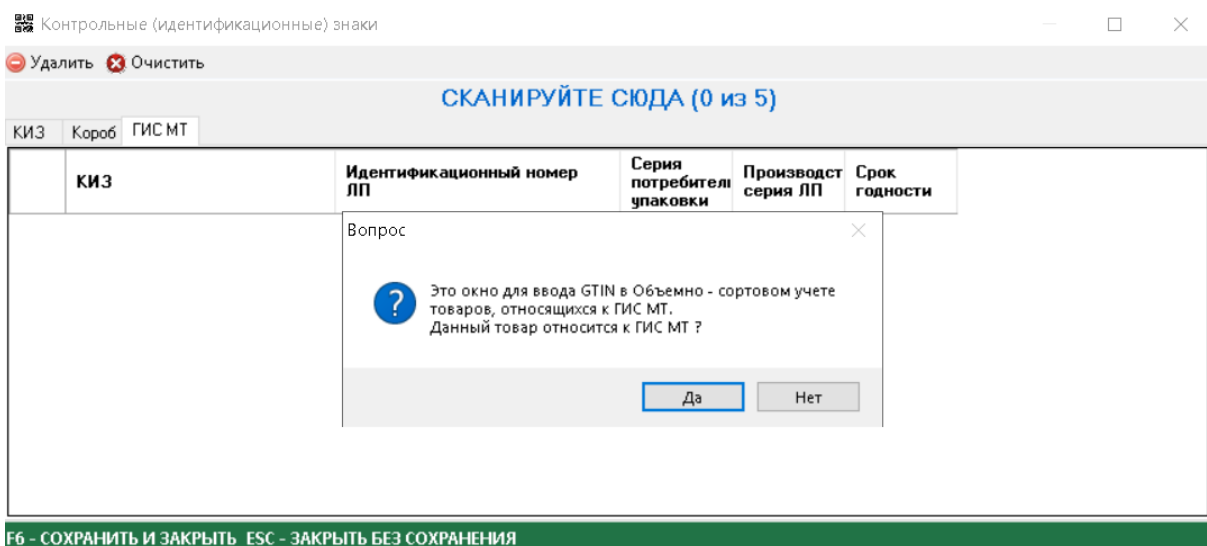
Контрольные (идентификационные) знаки

Удалить Очистить

СКАНИРУЙТЕ СЮДА (0 из 5)

КИЗ Короб ГИС МТ

| | КИЗ | Идентификационный номер ЛП | Серия потребителя упаковки | Производст серия ЛП | Срок годности |
|---|---|---|---|---|---|

Вопрос

Это окно для ввода GTIN в Объемно - сортовом учете товаров, относящихся к ГИС МТ.
Данный товар относится к ГИС МТ ?

Да Нет

F6 - СОХРАНИТЬ И ЗАКРЫТЬ ESC - ЗАКРЫТЬ БЕЗ СОХРАНЕНИЯ